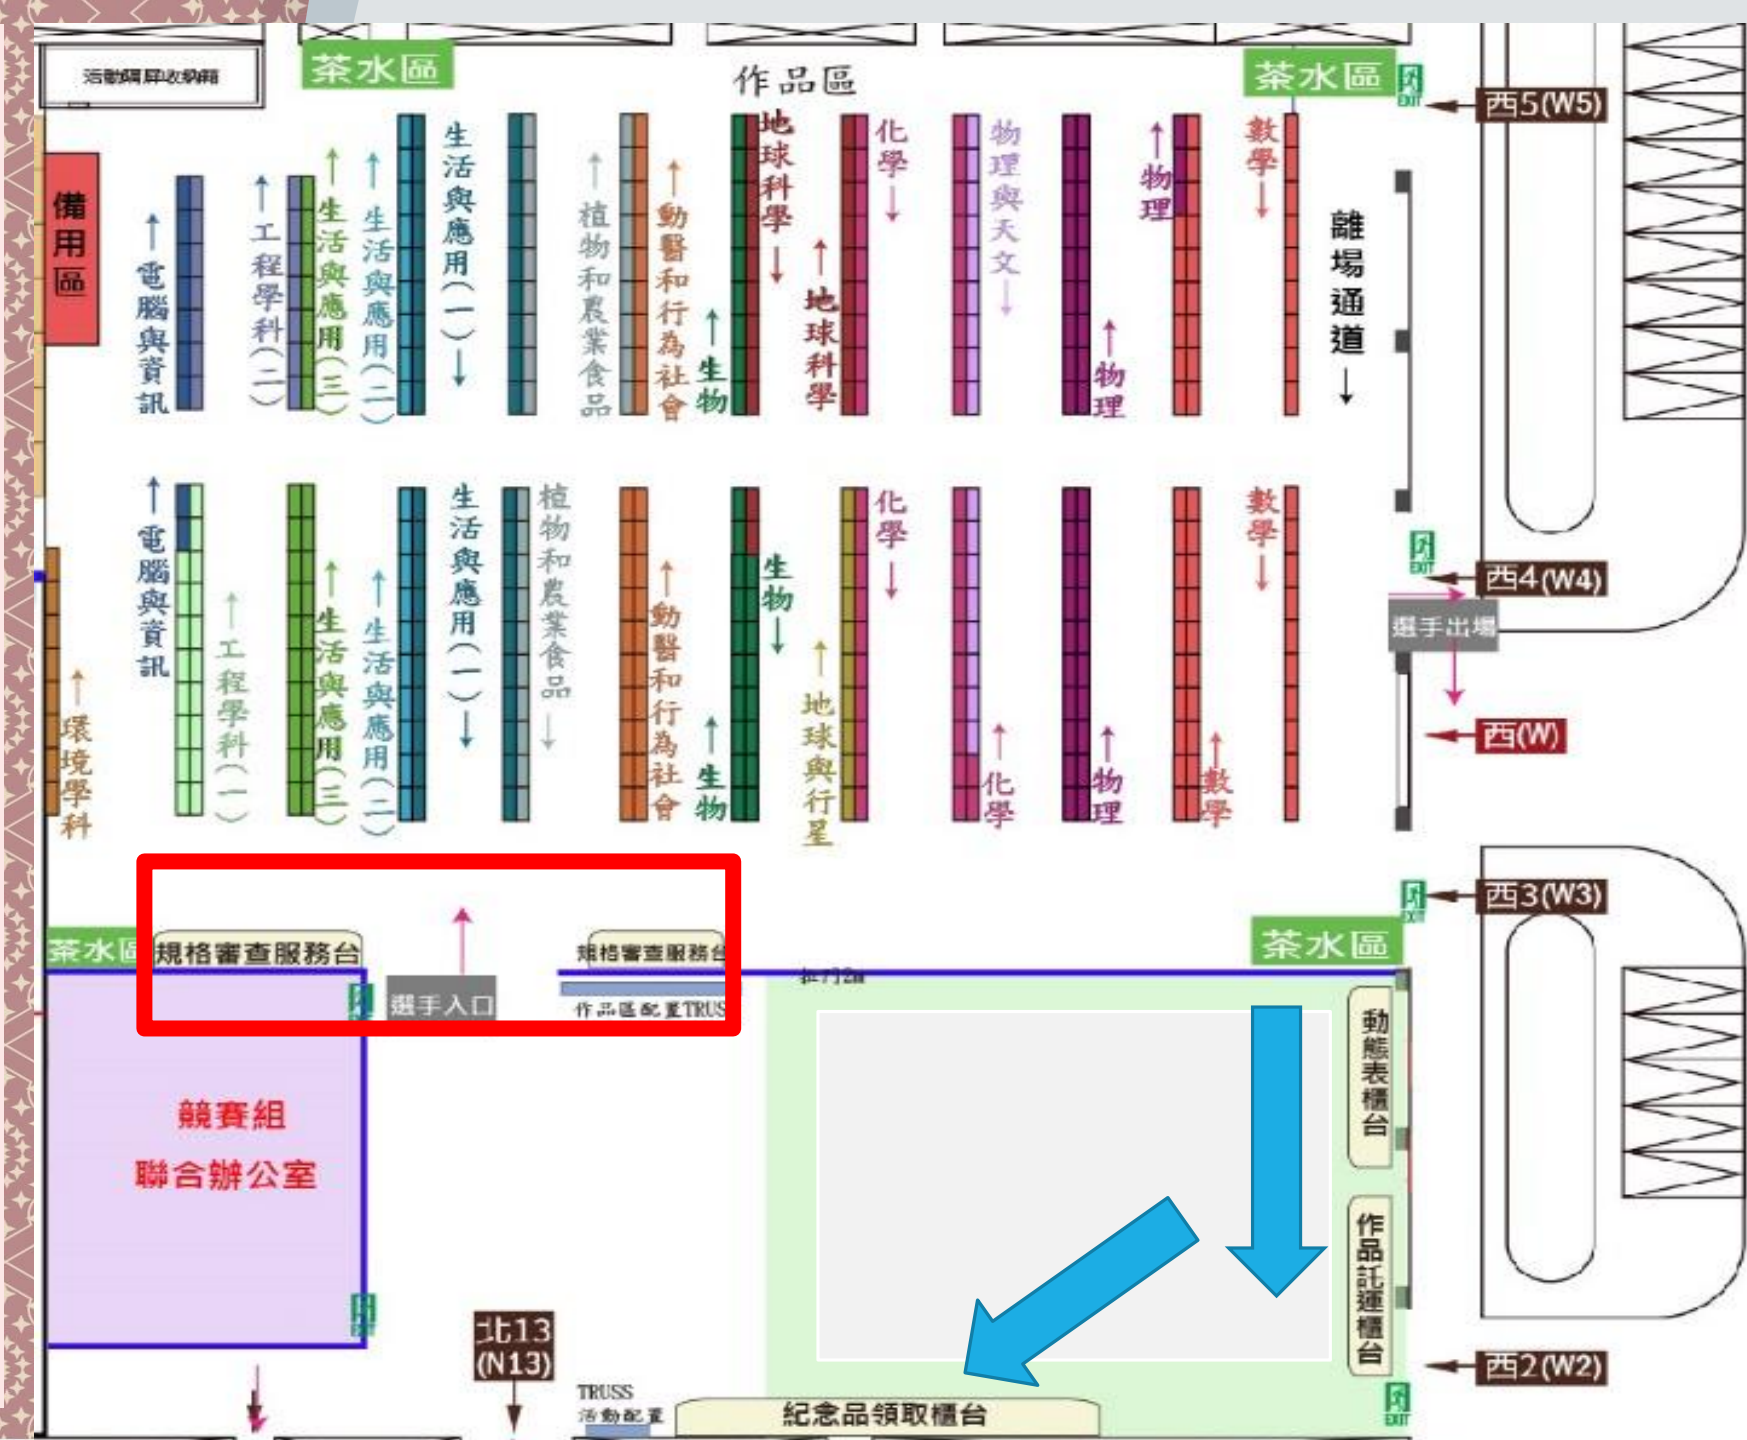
活動隔屏收納箱

茶水區

作品區

茶水區

西5(W5)

備用區

電腦與資訊

工程學科(二)

生活與應用(三)

生活與應用(二)

生活與應用(一)

植物和農業食品

動醫和行為社會

生物

地球科學

地球科學

化學

物理與天文

物理

物理

數學

離場通道

電腦與資訊

環境學科

工程學科(一)

生活與應用(三)

生活與應用(二)

生活與應用(一)

植物和農業食品

動醫和行為社會

生物

生物

地球與行星

化學

化學

物理

數學

數學

西4(W4)

選手出場

西(W)

西3(W3)

茶水區

規格審查服務台

選手入口

規格審查服務台

作品區配置TRUSS

茶水區

動態表演台

競賽組

聯合辦公室

作品託運櫃台

北13 (N13)

TRUSS 活動配置

紀念品領取櫃台

西2(W2)

EXIT